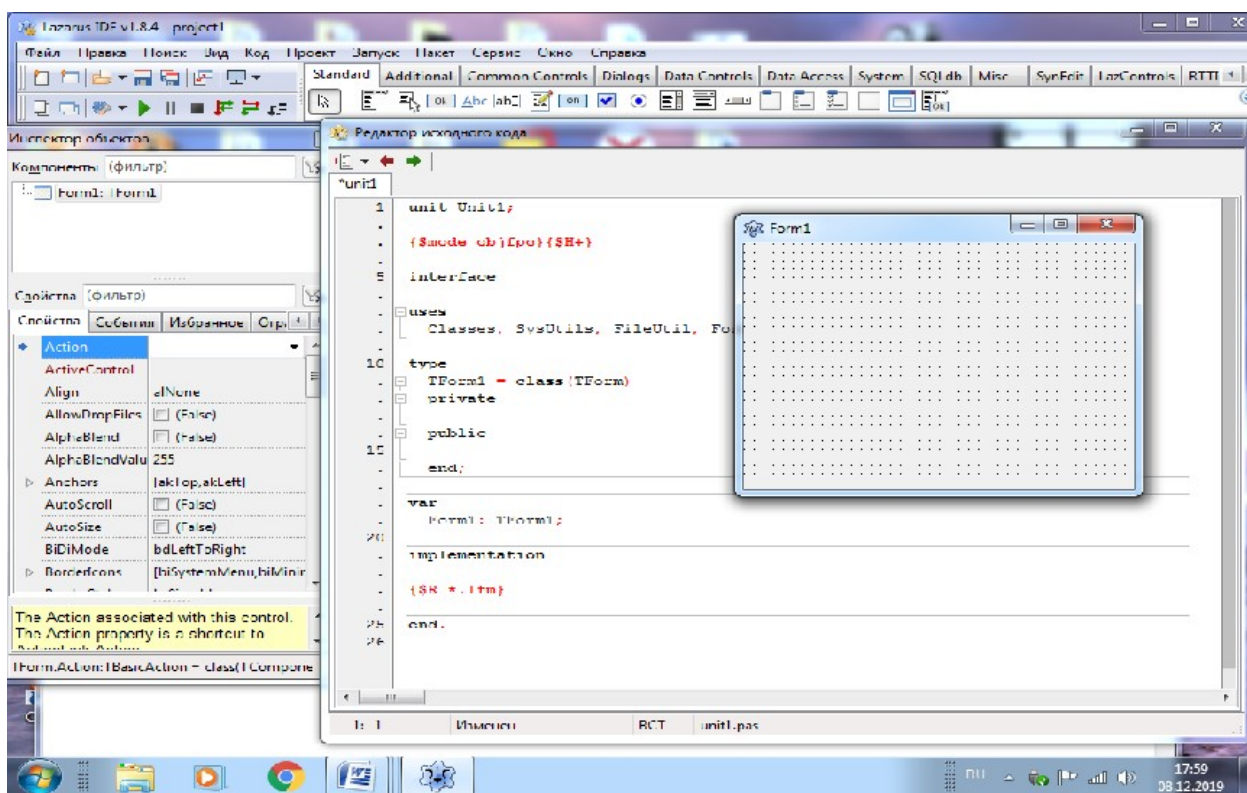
Lazarus IDE v1.8.4 project1

Файл Правка Поиск Вид Код Проект Запуск Пакет Сервис Окно Справка

Standard Additional Common Controls Dialogs Data Controls Data Access System SQLdb Misc SynEdit LazControls RTTI

Инспектор объектов

Компоненты (фильтр)

Form1: TForm1

Свойства (фильтр)

Свойства События Избранное Огр.

| | |
|---|---|
| Action | |
| ActiveControl | |
| Align | alNone |
| AllowDropFiles | (False) |
| AlphaBlend | (False) |
| AlphaBlendValu | 255 |
| Anchors | [akTop,akLeft] |
| AutoScroll | (False) |
| AutoSize | (False) |
| BiDiMode | bdLeftToRight |
| BorderIcons | [biSystemMenu,biMinir |

The Action associated with this control. The Action property is a shortcut to

TForm.Action:TBasicAction = class(TCompone

Редактор исходного кода

*unit1

1 unit Unit1;

{$mode objfpc}{$H+}

5 interface

uses
Classes, SysUtils, FileUtil, Fo

10 type
TForm1 = class(TForm)
private

public

15

end;

var
Form1: TForm1;

20

implementation

{$R *.lfm}

25 end.
26

Form1

1: 1 Изменён ВСТ unit1.pas

RU 17:59 08.12.2019